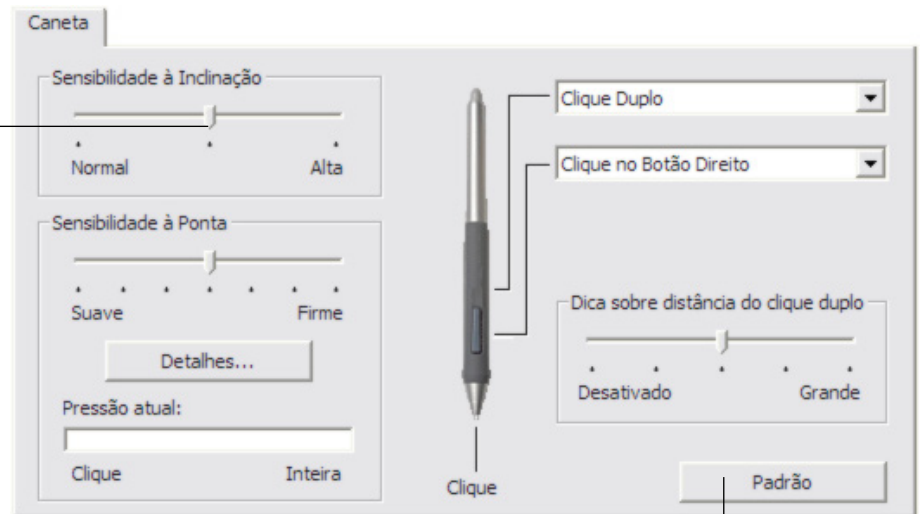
Caneta

Sensibilidade à Inclinação

Normal Alta

Sensibilidade à Ponta

Suave Firme

Detalhes...

Pressão atual:

Clique Inteira

Clique

Clique Duplo

Clique no Botão Direito

Dica sobre distância do clique duplo

Desativado Grande

Padrão